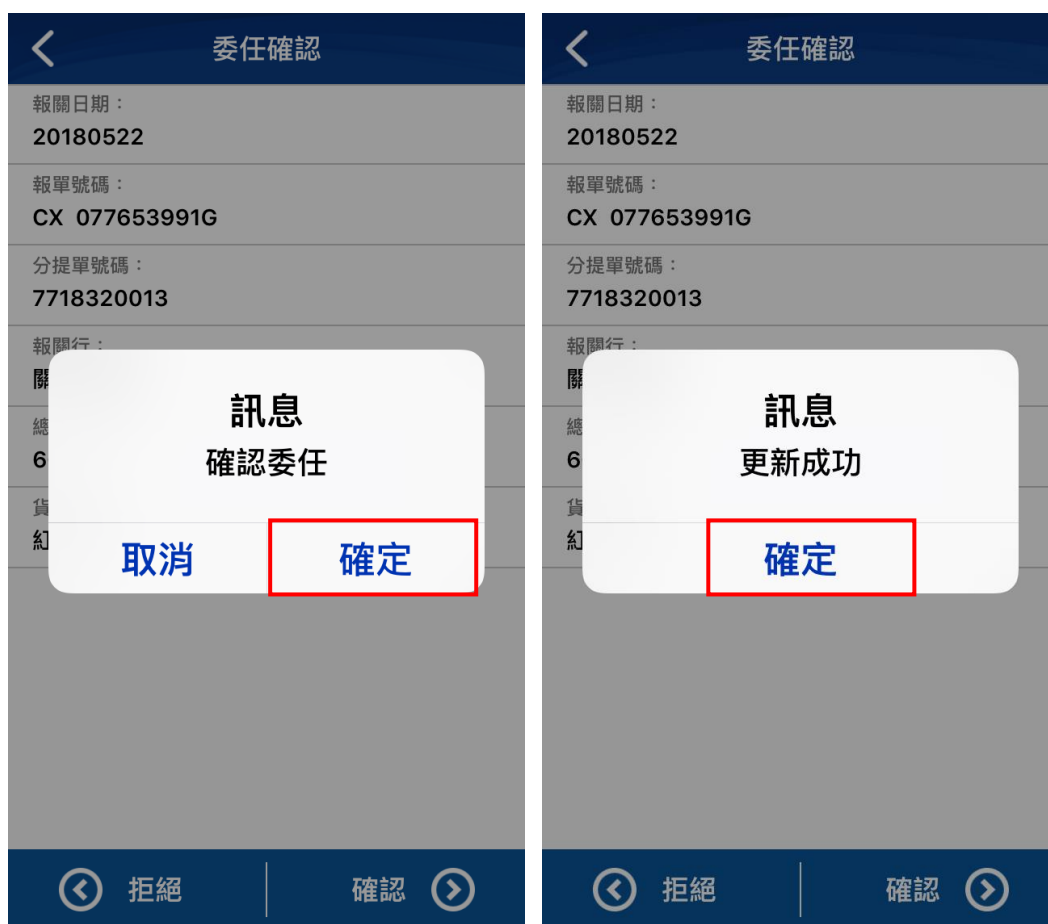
委任確認

報關日期：
20180522

報單號碼：
CX 077653991G

分提單號碼：
7718320013

報關行：
關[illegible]

總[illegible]
6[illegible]

貨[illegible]
紅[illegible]

訊息
確認委任

取消 確定

拒絕 確認

委任確認

報關日期：
20180522

報單號碼：
CX 077653991G

分提單號碼：
7718320013

報關行：
關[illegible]

總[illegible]
6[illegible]

貨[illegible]
紅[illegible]

訊息
更新成功

確定

拒絕 確認